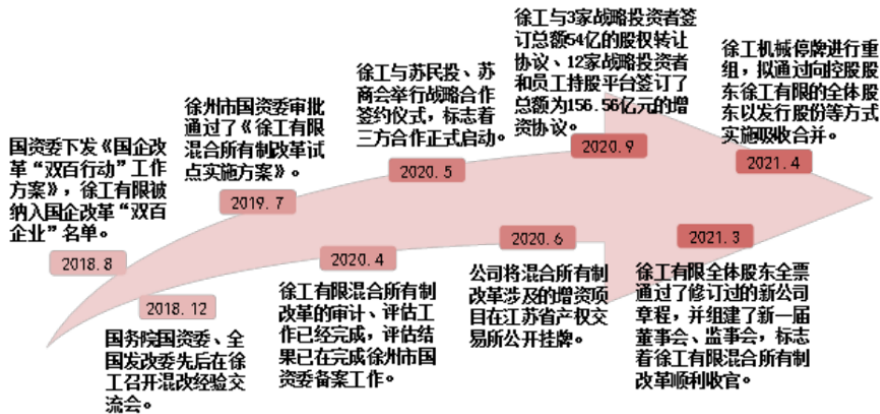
国资委下发《国企改革“双百行动”工作方案》，徐工有限被纳入国企改革“双百企业”名单。

2018.8

2018.12

国务院国资委、全国发改委先后在徐工召开混改经验交流会。

徐州市国资委审批通过了《徐工有限混合所有制改革试点实施方案》。

2019.7

2020.4

徐工有限混合所有制改革的审计、评估工作已经完成，评估结果已在完成徐州市国资委备案工作。

徐工与苏民投、苏商会举行战略合作签约仪式，标志着三方合作正式启动。

2020.5

2020.6

公司将混合所有制改革涉及的增资项目在江苏省产权交易所公开挂牌。

徐工与3家战略投资者签订总额54亿的股权转让协议、12家战略投资者和员工持股平台签订了总额为156.56亿元的增资协议。

2020.9

2021.3

徐工有限全体股东全票通过了修订过的新公司章程，并组建了新一届董事会、监事会，标志着徐工有限混合所有制改革顺利收官。

徐工机械停牌进行重组，拟通过向控股股东徐工有限的全体股东以发行股份等方式实施吸收合并。

2021.4